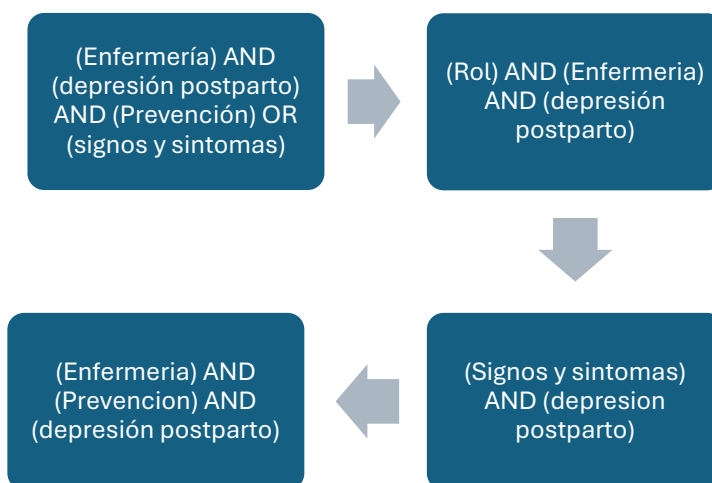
(Enfermería) AND (depresión postparto) AND (Prevención) OR (signos y sintomas)

(Rol) AND (Enfermeria) AND (depresión postparto)

(Signos y sintomas) AND (depresion postparto)

(Enfermeria) AND (Prevencion) AND (depresión postparto)